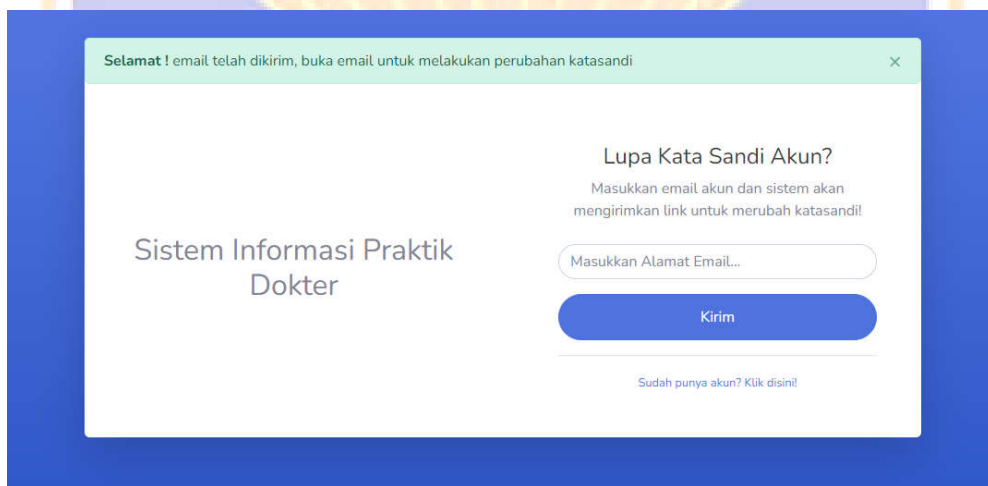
Selamat ! email telah dikirim, buka email untuk melakukan perubahan katasandi

×

Sistem Informasi Praktik Dokter

Lupa Kata Sandi Akun?

Masukkan email akun dan sistem akan mengirimkan link untuk merubah katasandi!

Masukkan Alamat Email...

Kirim

Sudah punya akun? Klik disini!